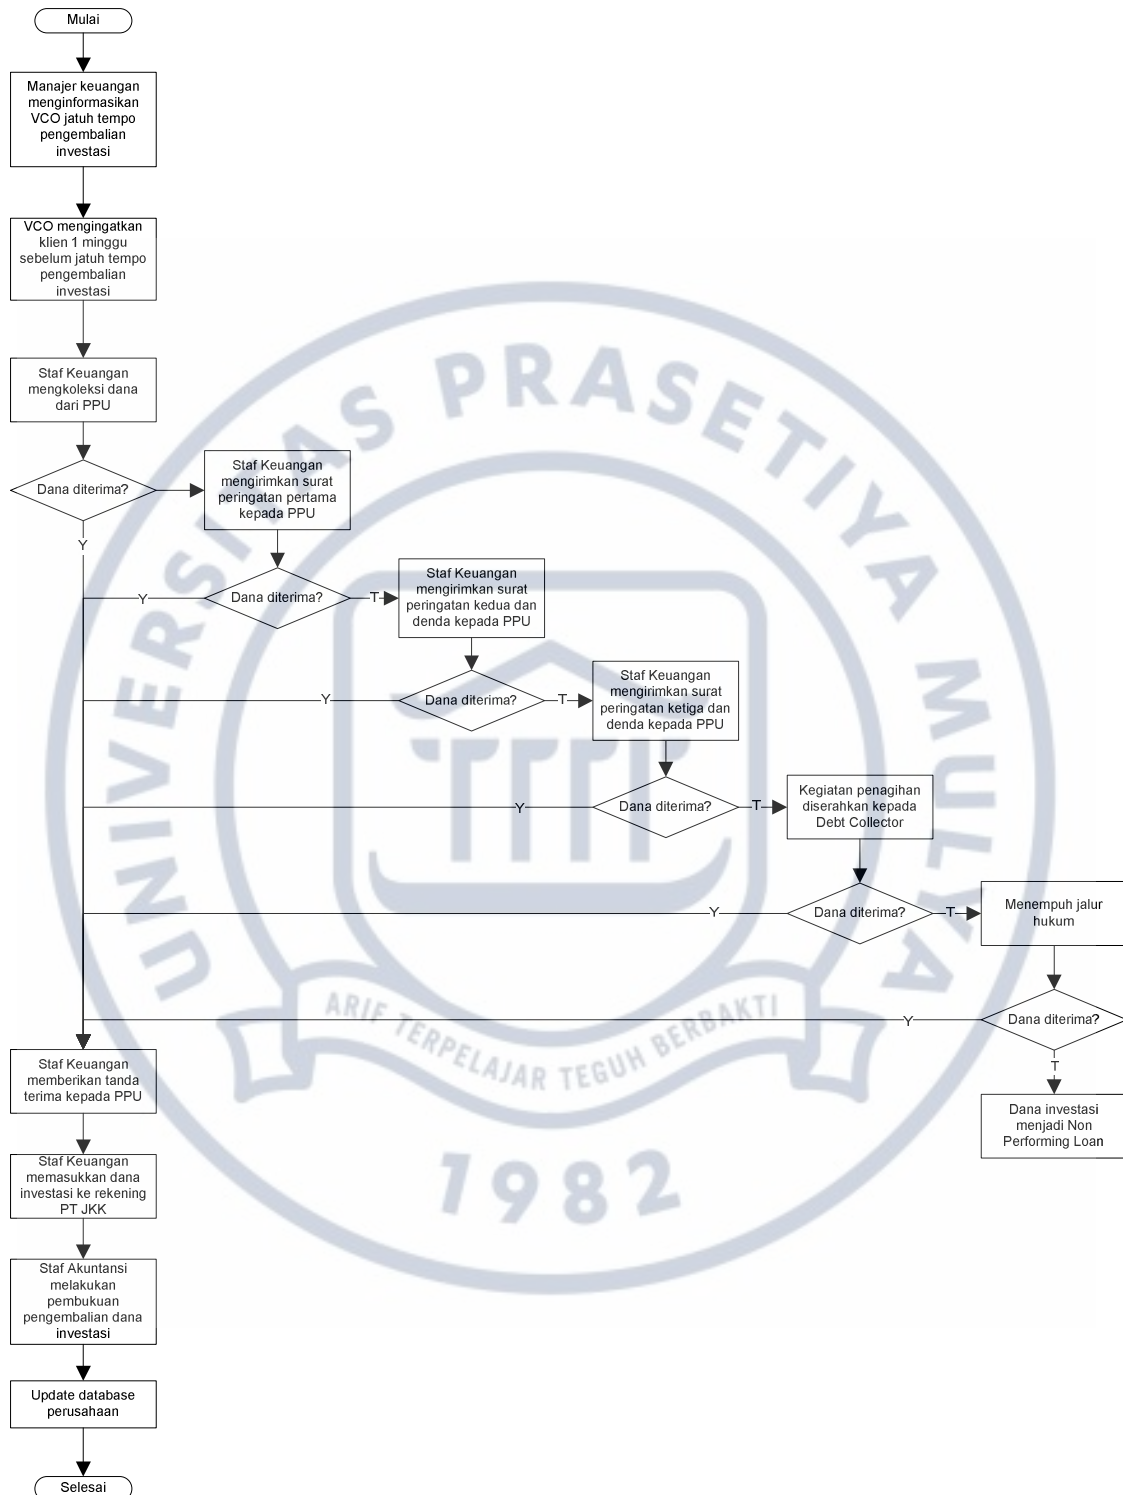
Mulai

Manajer keuangan menginformasikan VCO jatuh tempo pengembalian investasi

VCO mengingatkan klien 1 minggu sebelum jatuh tempo pengembalian investasi

Staf Keuangan mengkoleksi dana dari PPU

Dana diterima?

Staf Keuangan mengirimkan surat peringatan pertama kepada PPU

Y

Y

Dana diterima?

T

Staf Keuangan mengirimkan surat peringatan kedua dan denda kepada PPU

Y

Dana diterima?

T

Staf Keuangan mengirimkan surat peringatan ketiga dan denda kepada PPU

Y

Dana diterima?

T

Kegiatan penagihan diserahkan kepada Debt Collector

Y

Dana diterima?

T

Menempuh jalur hukum

Y

Dana diterima?

T

Dana investasi menjadi Non Performing Loan

Staf Keuangan memberikan tanda terima kepada PPU

Staf Keuangan memasukkan dana investasi ke rekening PT JKK

Staf Akuntansi melakukan pembukuan pengembalian dana investasi

Update database perusahaan

Selesai

UNIVERSITAS PRASETIYA MULYA
ARIF TERPELAJAR TEGUH BERBAKTI
1982